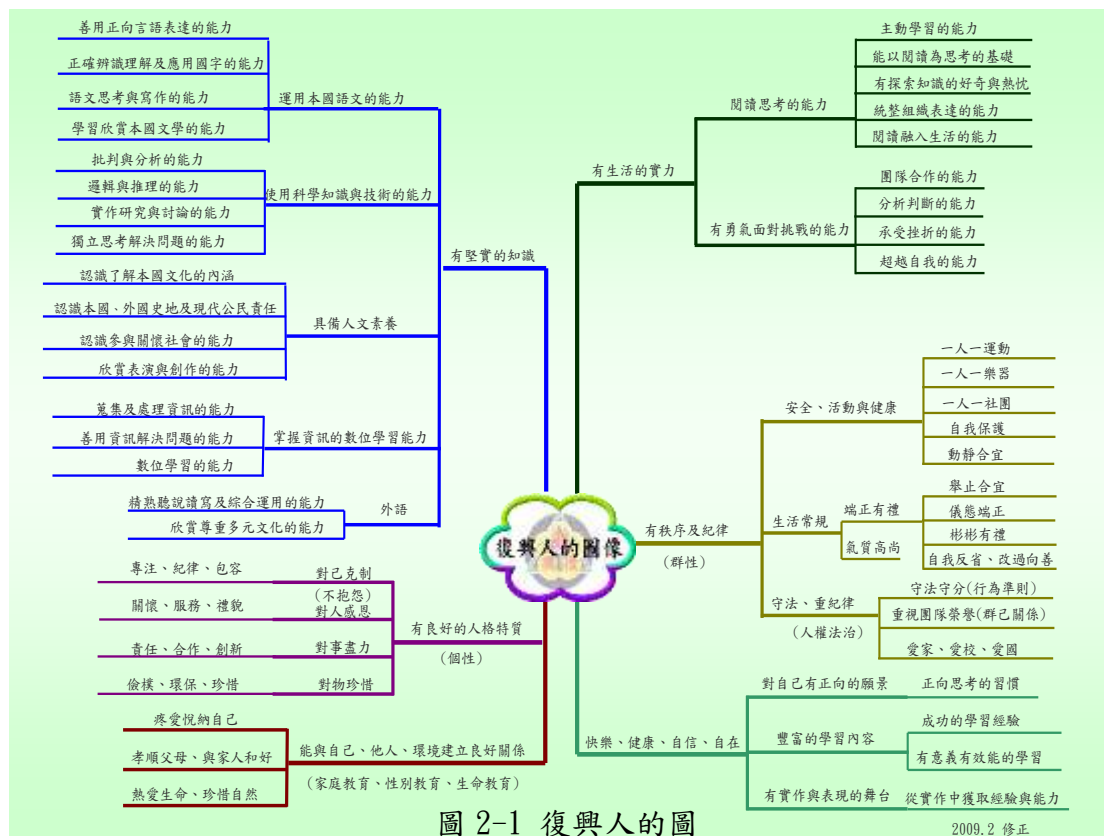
善用正向言語表達的能力
正確辨識理解及應用國字的能力
語文思考與寫作的能力
學習欣賞本國文學的能力
運用本國語文的能力

批判與分析的能力
邏輯與推理的能力
實作研究與討論的能力
獨立思考解決問題的能力
使用科學知識與技術的能力

認識了解本國文化的內涵
認識本國、外國史地及現代公民責任
認識參與關懷社會的能力
欣賞表演與創作的能力
具備人文素養

蒐集及處理資訊的能力
善用資訊解決問題的能力
數位學習的能力
掌握資訊的數位學習能力

精熟聽說讀寫及綜合運用的能力
欣賞尊重多元文化的能力
外語

有堅實的知識

專注、紀律、包容
對己克制
(不抱怨)
關懷、服務、禮貌
對人感恩
責任、合作、創新
對事盡力
儉樸、環保、珍惜
對物珍惜
有良好的人格特質
(個性)

疼愛悅納自己
孝順父母、與家人和好
熱愛生命、珍惜自然
能與自己、他人、環境建立良好關係
(家庭教育、性別教育、生命教育)

復興人的圖像

主動學習的能力
能以閱讀為思考的基礎
有探索知識的好奇與熱忱
統整組織表達的能力
閱讀融入生活的能力
閱讀思考的能力

團隊合作的能力
分析判斷的能力
承受挫折的能力
超越自我的能力
有勇氣面對挑戰的能力

有生活的實力

一人一運動
一人一樂器
一人一社團
自我保護
動靜合宜
安全、活動與健康

舉止合宜
儀態端正
彬彬有禮
自我反省、改過向善
端正有禮
氣質高尚
生活常規

守法守分(行為準則)
重視團隊榮譽(群己關係)
愛家、愛校、愛國
守法、重紀律
(人權法治)

有秩序及紀律
(群性)

對自己有正向的願景
正向思考的習慣
豐富的學習內容
成功的學習經驗
有意義有效能的學習
有實作與表現的舞台
從實作中獲取經驗與能力
快樂、健康、自信、自在

圖 2-1 復興人的圖
2009.2 修正